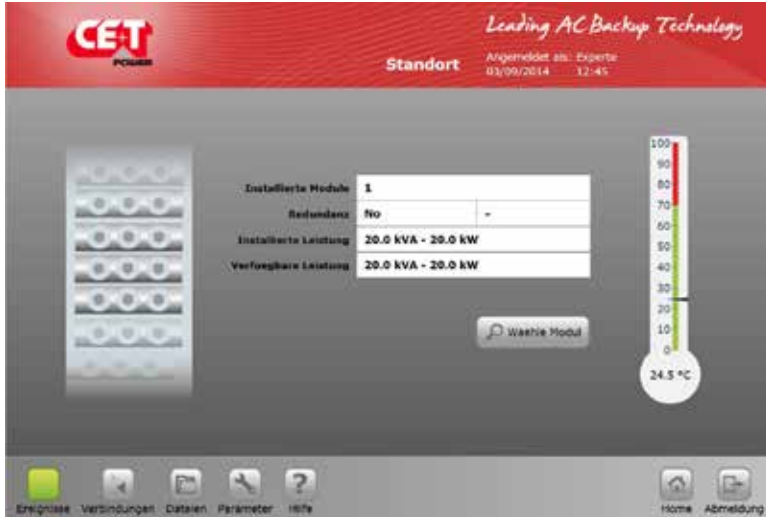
CE+T POWER

Leading AC Backup Technology

Standort

Angemeldet als: Experte
03/09/2014 12:45

| Installierte Module | 1 | |
|---|---|---|
| Redundanz | No | - |
| Installierte Leistung | 20.0 kVA - 20.0 kW | |
| Verfuegbare Leistung | 20.0 kVA - 20.0 kW | |

Waehle Modul

100
90
80
70
60
50
40
30
20
10
0

24.5 °C

Ereignisse Verbindungen Dateien Parameter Hilfe Home Abmeldung